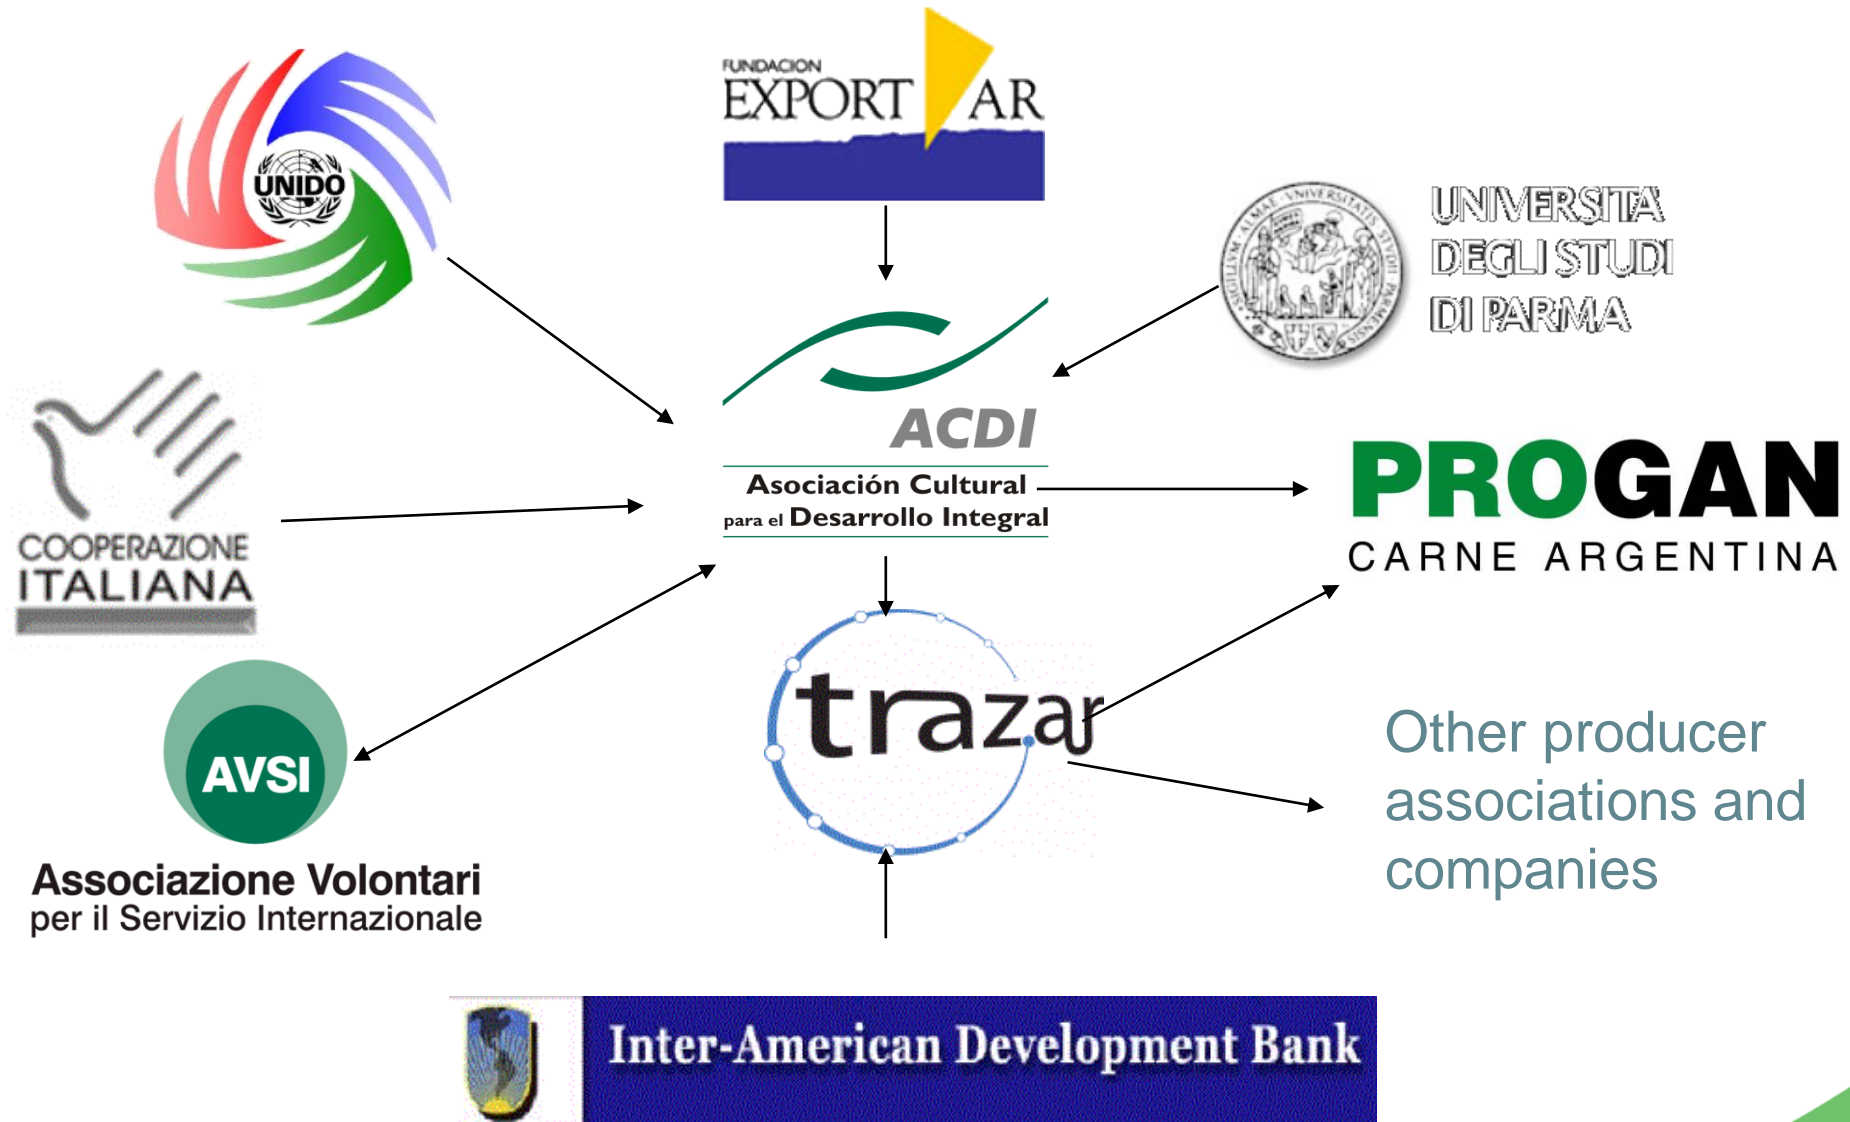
UNIDO

FUNDACION
EXPORT AR

UNIVERSITA
DEGLI STUDI
DI PARMA

ACDI
Asociación Cultural
para el Desarrollo Integral

COOPERAZIONE
ITALIANA

PROGAN
CARNE ARGENTINA

AVSI
Associazione Volontari
per il Servizio Internazionale

trazar

Other producer associations and companies

Inter-American Development Bank